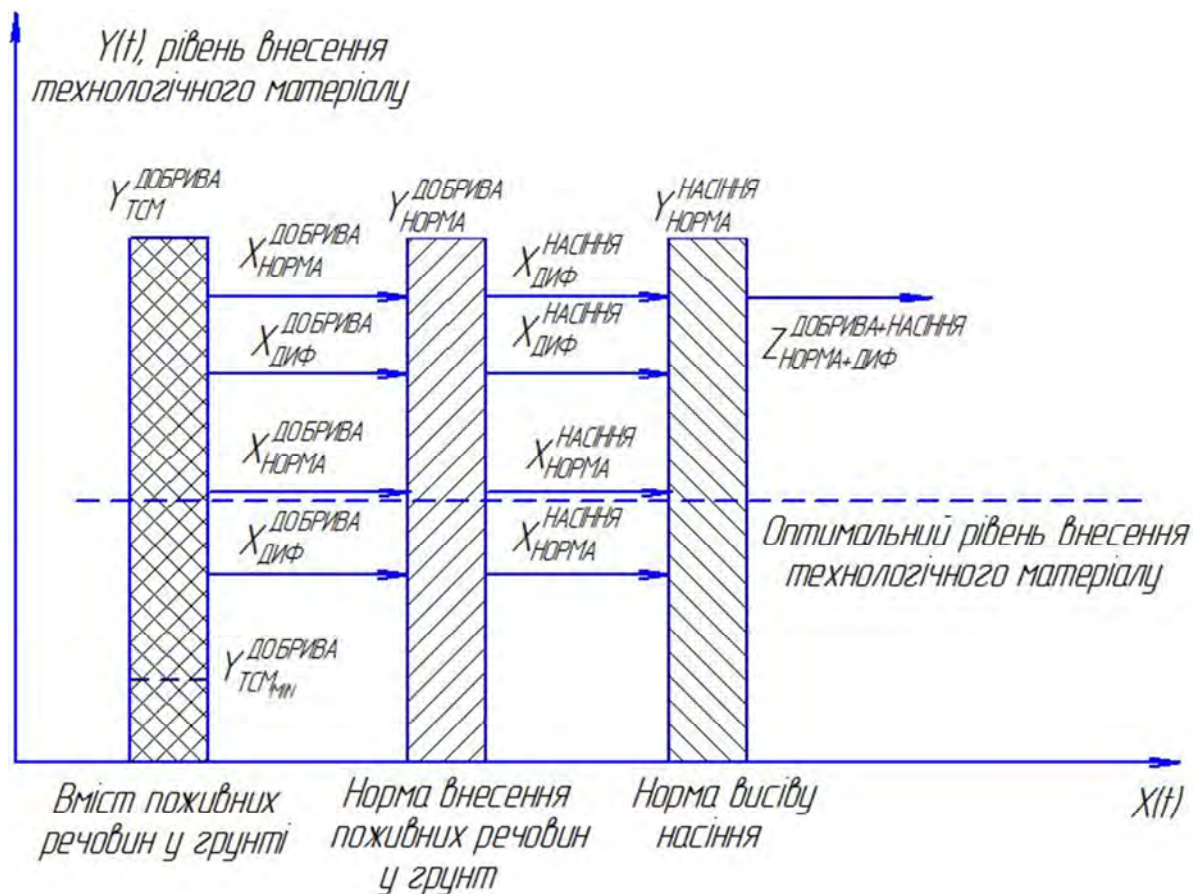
Y(t), рівень внесення технологічного матеріалу

$Y_{ТСМ}^{ДОБРИВА}$

$Y_{НОРМА}^{ДОБРИВА}$

$Y_{НОРМА}^{НАСІННЯ}$

$X_{НОРМА}^{ДОБРИВА}$

$X_{ДИФ}^{НАСІННЯ}$

$X_{ДИФ}^{ДОБРИВА}$

$X_{ДИФ}^{НАСІННЯ}$

$Z_{НОРМА+ДИФ}^{ДОБРИВА+НАСІННЯ}$

$X_{НОРМА}^{ДОБРИВА}$

$X_{НОРМА}^{НАСІННЯ}$

$X_{ДИФ}^{ДОБРИВА}$

$X_{НОРМА}^{НАСІННЯ}$

Оптимальний рівень внесення технологічного матеріалу

$Y_{ТСМ_{МІН}}^{ДОБРИВА}$

Вміст поживних речовин у грунті

Норма внесення поживних речовин у грунт

Норма висіву насіння

X(t)